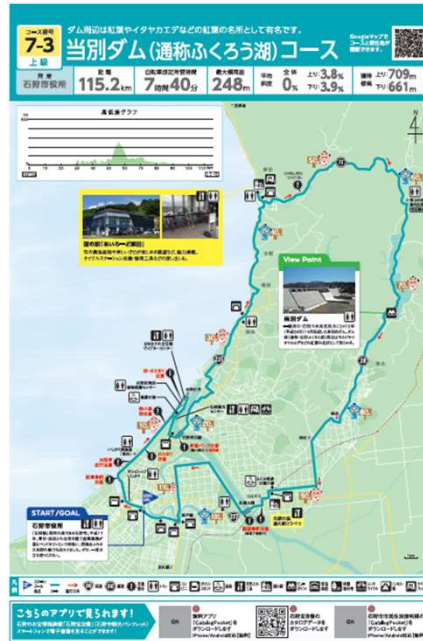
コース番号
7-3
上級

ダム周辺は紅葉やイタヤカエデなどの紅葉の名所として有名です。

当別ダム(通称ふくろう湖)コース

Googleマップでコースと地図を確認できます。

発着
石狩市役所

総距離
115.2km

自転車走行時間目安
7時間40分

最大標高差
248m

平均勾配
0%

全体
上り 3.8%
下り 3.9%

獲得標高
上り 709m
下り 661m

高低差グラフ

START

View Point

当別ダム

START/GOAL
石狩市役所

こちらのアプリで見られます!

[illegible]